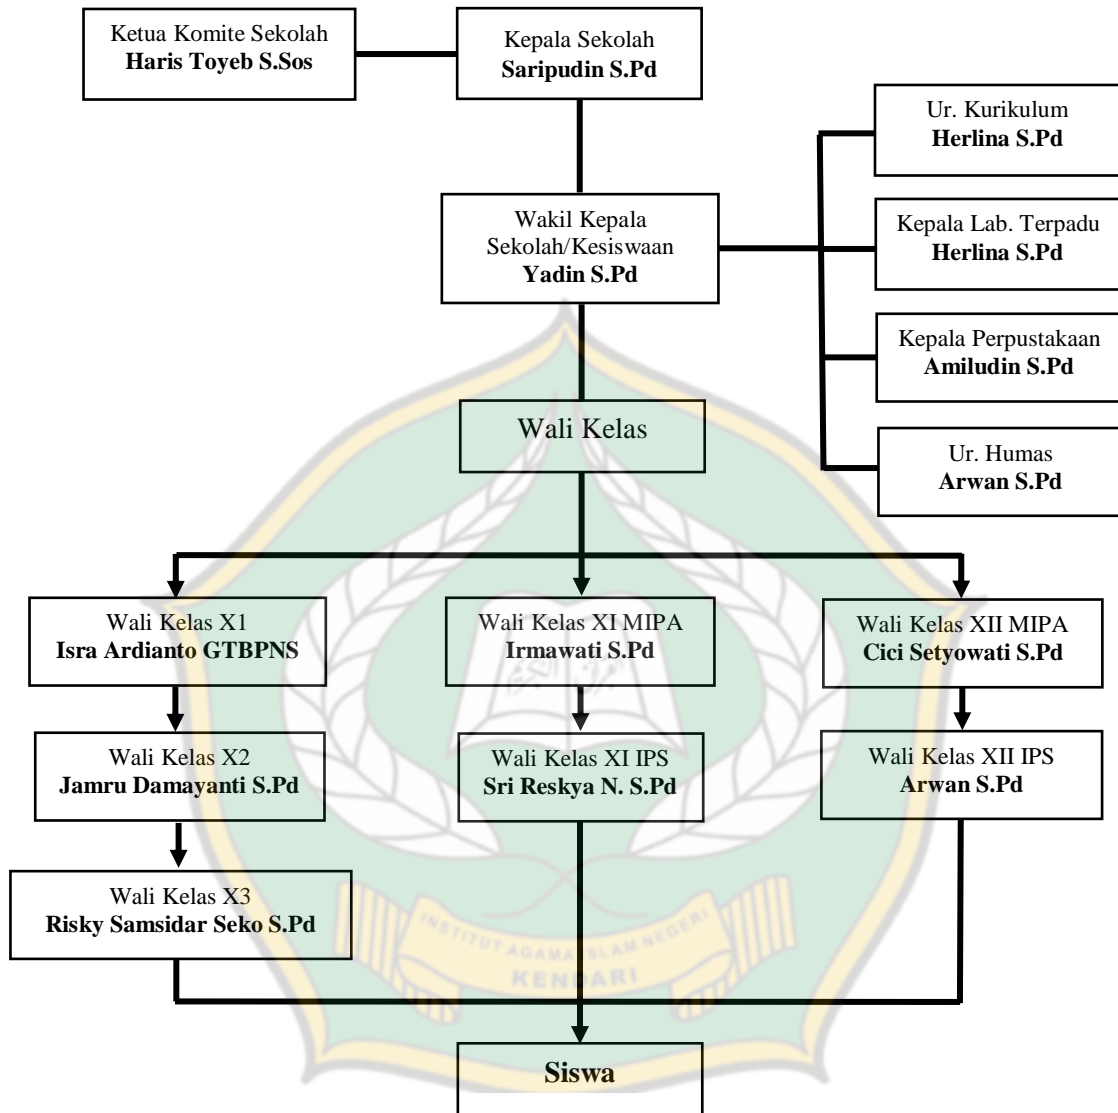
Ketua Komite Sekolah
**Haris Toyeb S.Sos**

Kepala Sekolah
**Saripudin S.Pd**

Ur. Kurikulum
**Herlina S.Pd**

Wakil Kepala Sekolah/Kesiswaan
**Yadin S.Pd**

Kepala Lab. Terpadu
**Herlina S.Pd**

Kepala Perpustakaan
**Amiludin S.Pd**

Wali Kelas

Ur. Humas
**Arwan S.Pd**

Wali Kelas X1
**Isra Ardianto GTBPNS**

Wali Kelas XI MIPA
**Irmawati S.Pd**

Wali Kelas XII MIPA
**Cici Setyowati S.Pd**

Wali Kelas X2
**Jamru Damayanti S.Pd**

Wali Kelas XI IPS
**Sri Reskya N. S.Pd**

Wali Kelas XII IPS
**Arwan S.Pd**

Wali Kelas X3
**Risky Samsidar Seko S.Pd**

INSTITUT AGAMA ISLAM NEGERI
KENDARI

**Siswa**